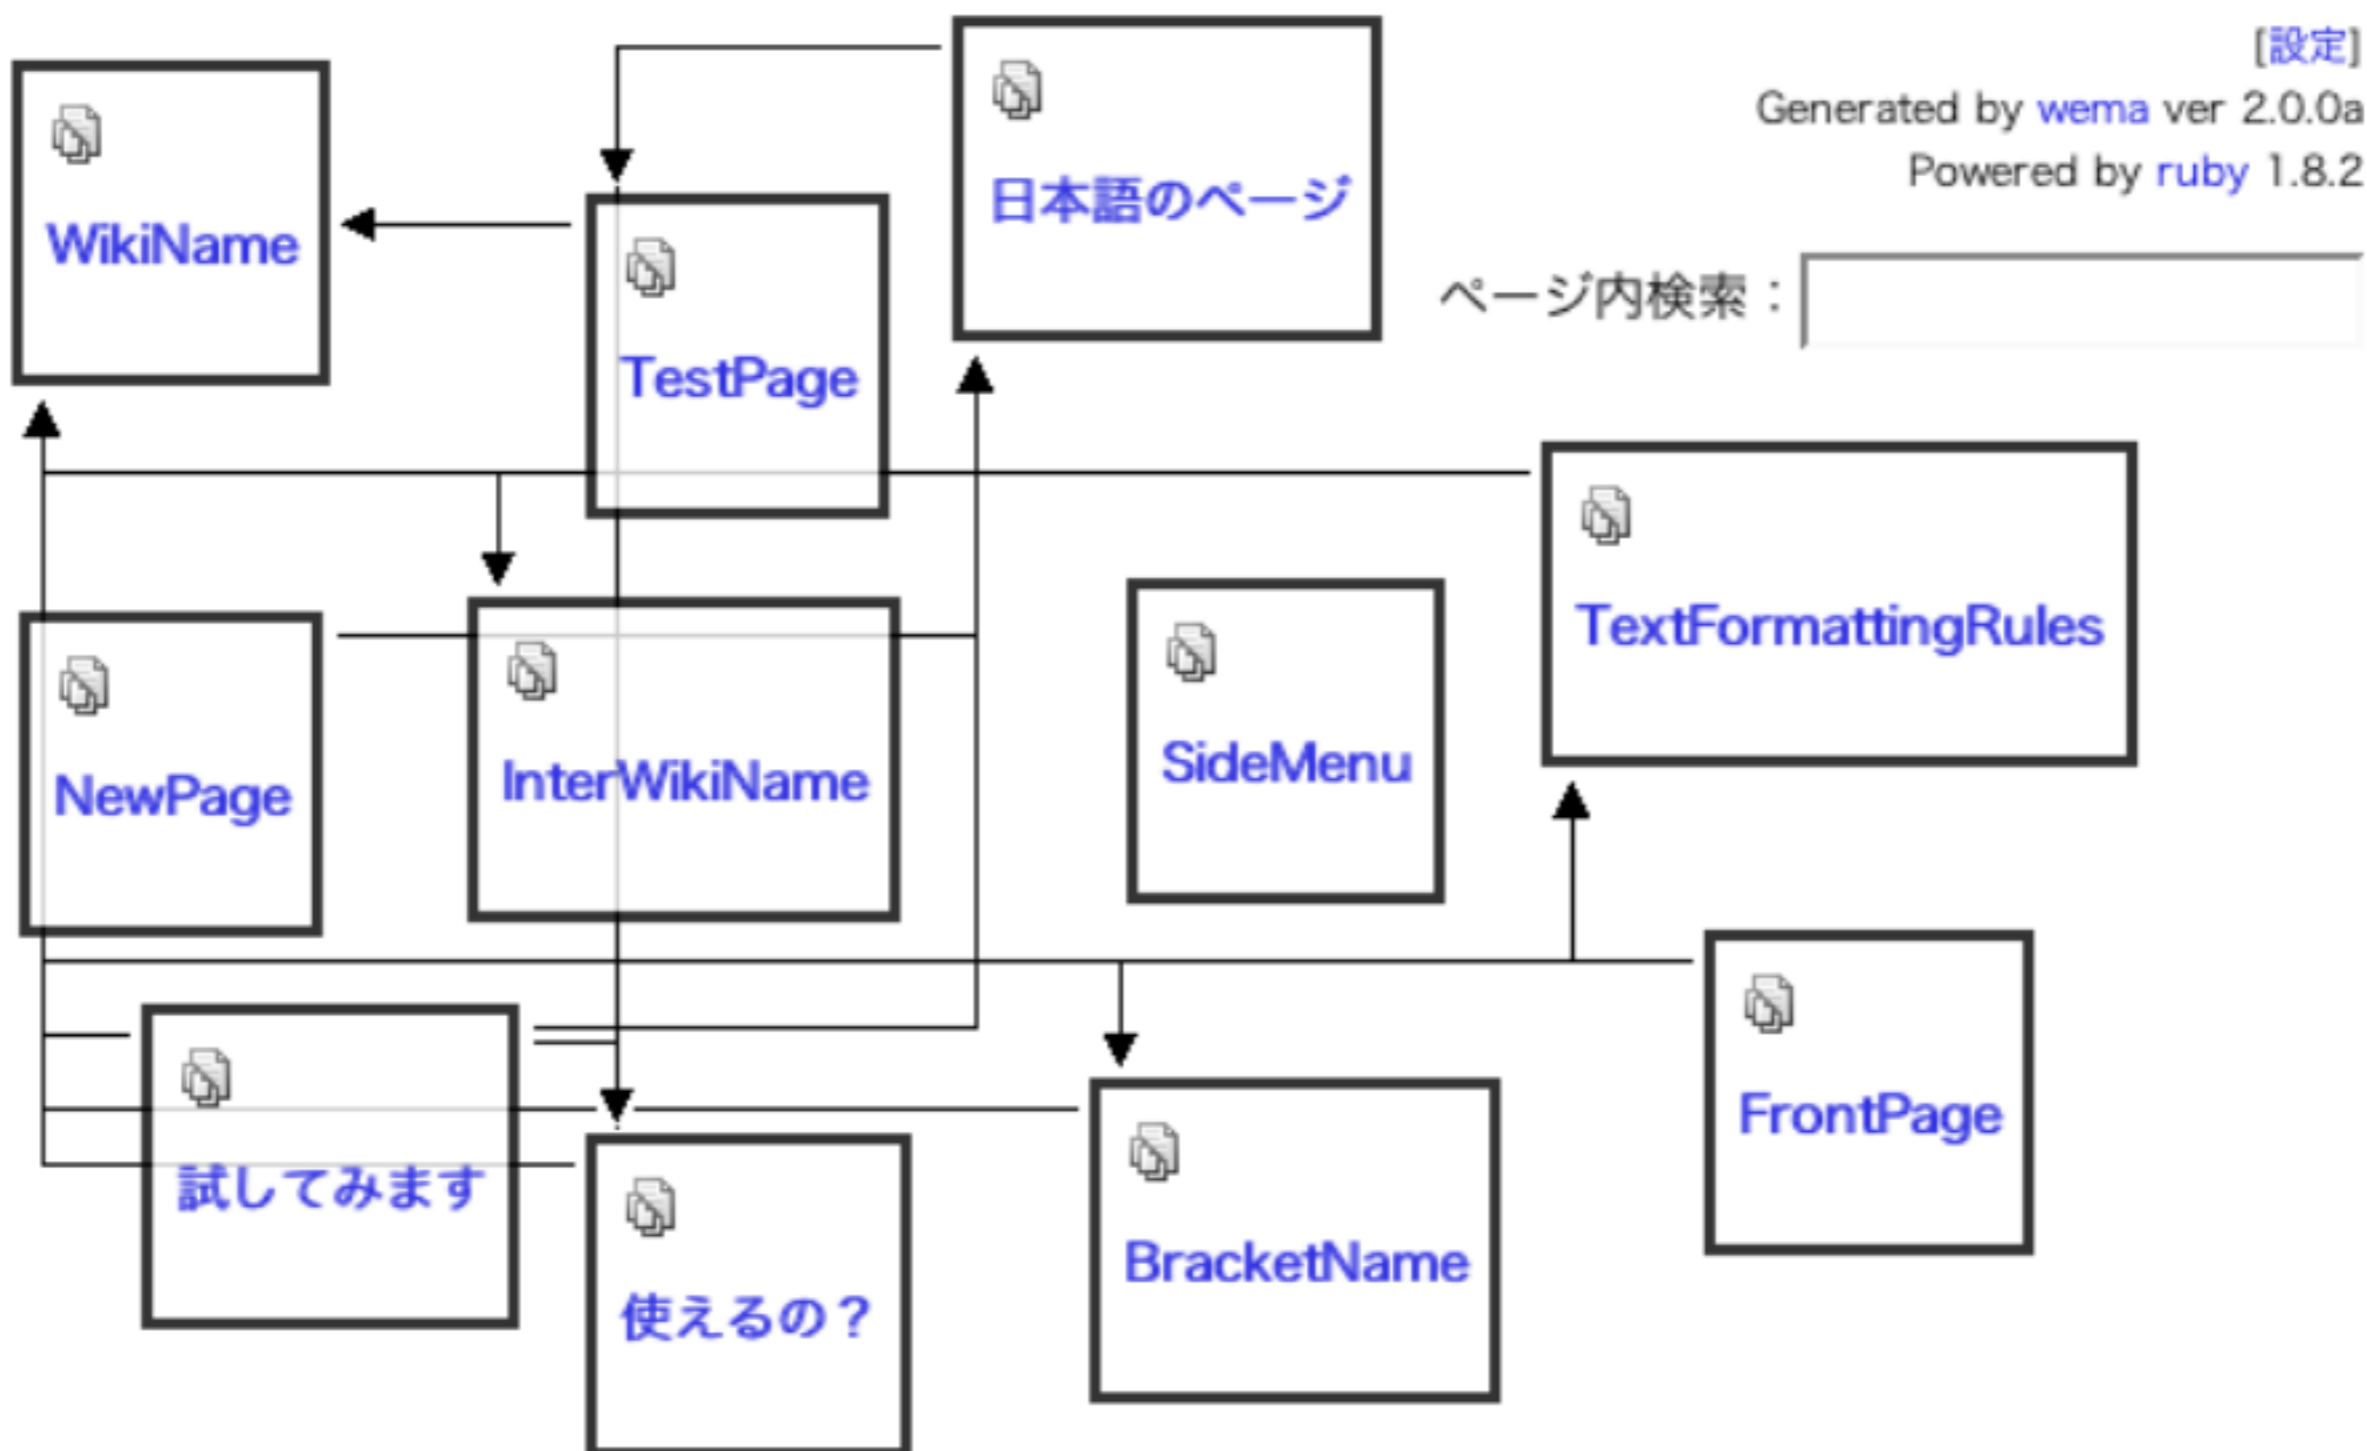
[設定]
Generated by wema ver 2.0.0a
Powered by ruby 1.8.2

ページ内検索：

WikiName

TestPage

日本語のページ

TextFormattingRules

NewPage

InterWikiName

SideMenu

FrontPage

試してみます

使えるの？

BracketName